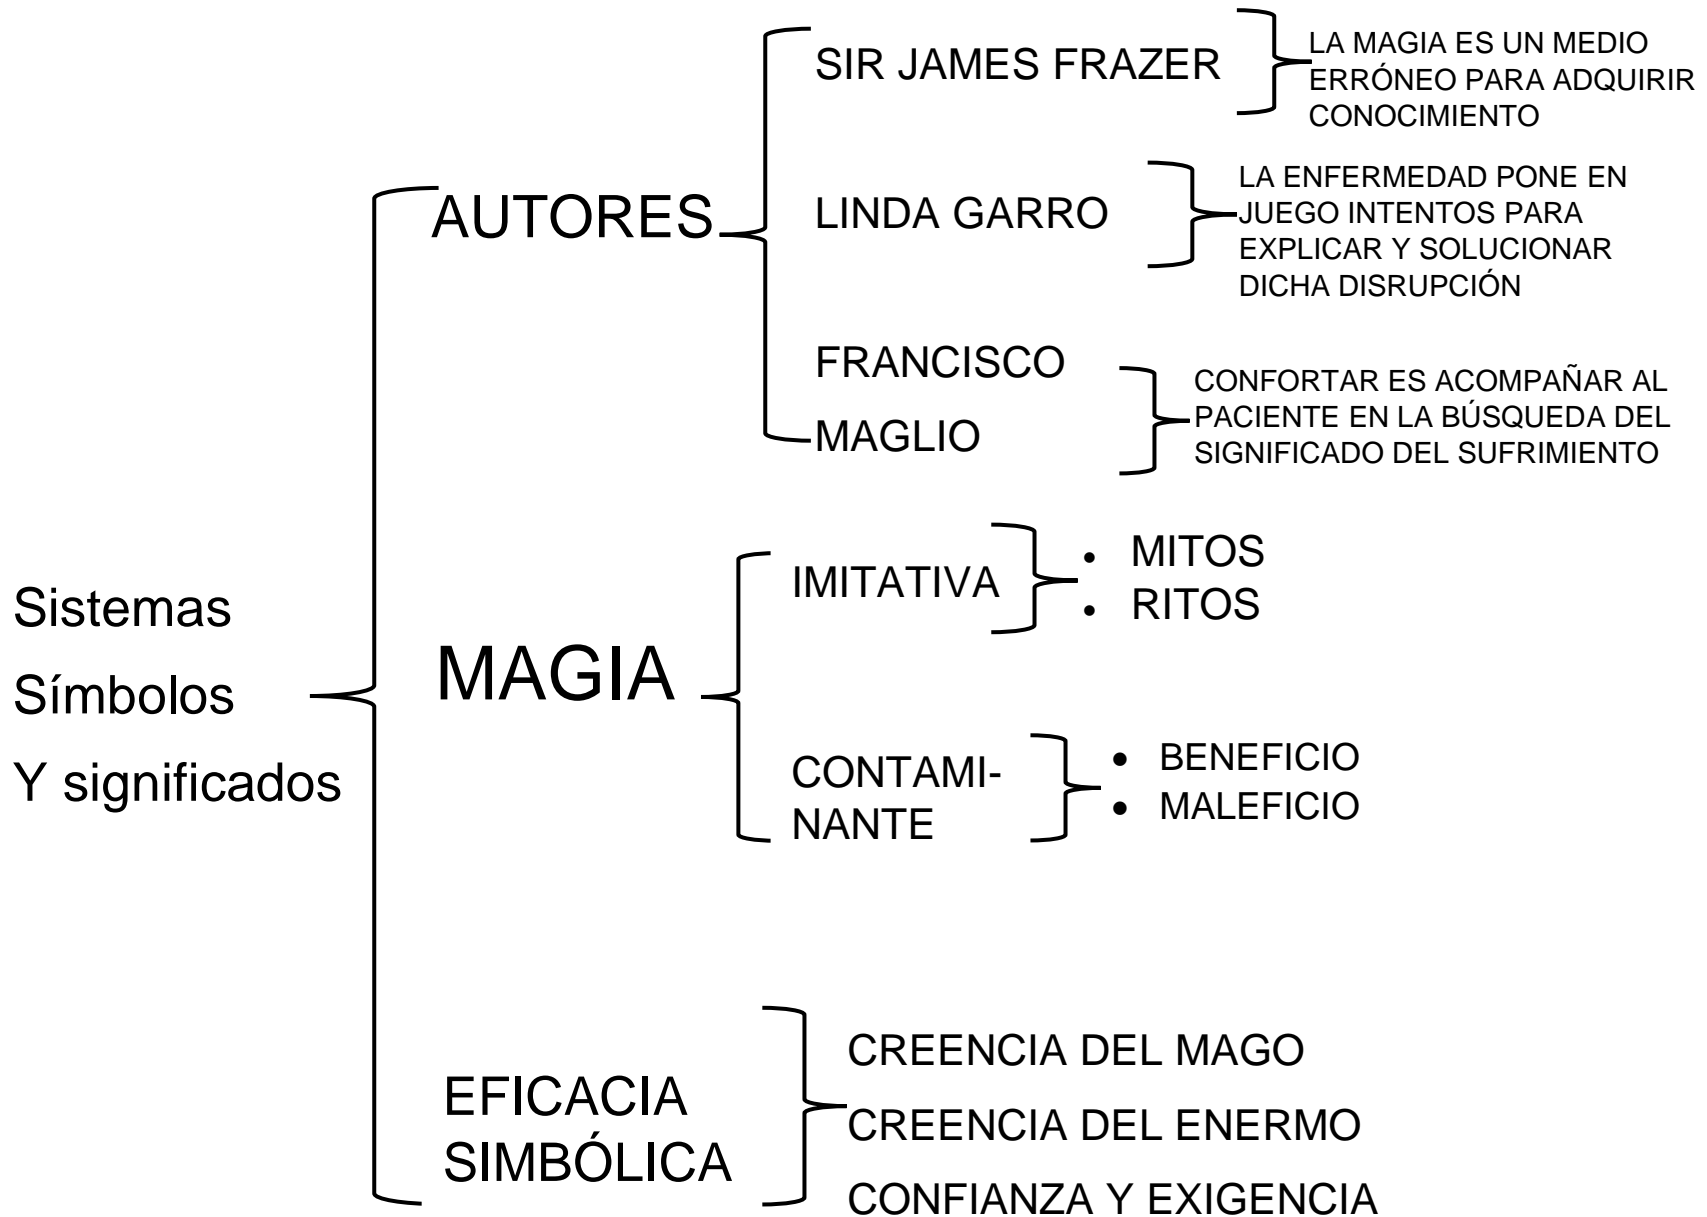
Sistemas
Símbolos
Y significados

AUTORES

SIR JAMES FRAZER

LA MAGIA ES UN MEDIO ERRÓNEO PARA ADQUIRIR CONOCIMIENTO

LINDA GARRO

LA ENFERMEDAD PONE EN JUEGO INTENTOS PARA EXPLICAR Y SOLUCIONAR DICHA DISRUPCIÓN

FRANCISCO MAGLIO

CONFORTAR ES ACOMPAÑAR AL PACIENTE EN LA BÚSQUEDA DEL SIGNIFICADO DEL SUFRIMIENTO

MAGIA

IMITATIVA

• MITOS
• RITOS

CONTAMINANTE

• BENEFICIO
• MALEFICIO

EFICACIA SIMBÓLICA

CREENCIA DEL MAGO
CREENCIA DEL ENERMO
CONFIANZA Y EXIGENCIA